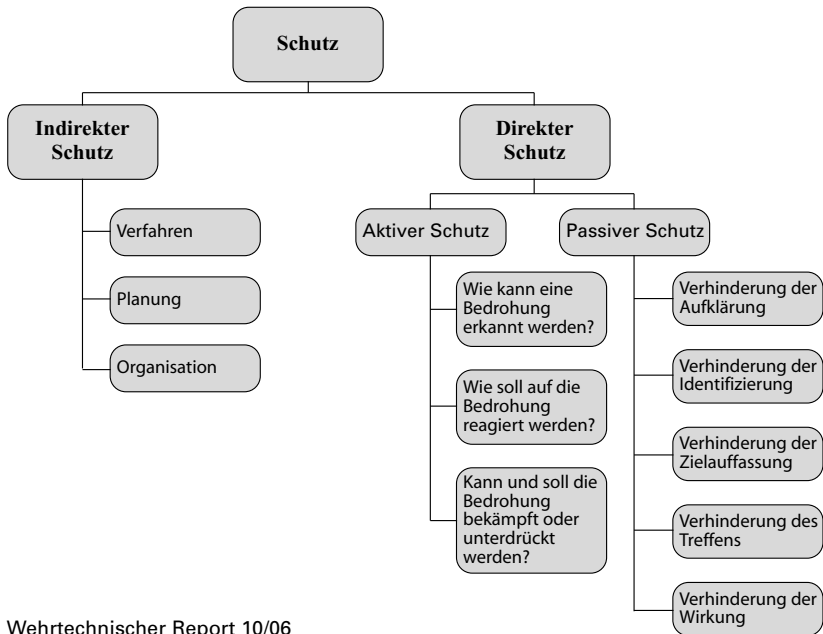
Schutz

Indirekter Schutz

Verfahren

Planung

Organisation

Direkter Schutz

Aktiver Schutz

Wie kann eine Bedrohung erkannt werden?

Wie soll auf die Bedrohung reagiert werden?

Kann und soll die Bedrohung bekämpft oder unterdrückt werden?

Passiver Schutz

Verhinderung der Aufklärung

Verhinderung der Identifizierung

Verhinderung der Zielauffassung

Verhinderung des Treffens

Verhinderung der Wirkung

Wehrtechnischer Report 10/06